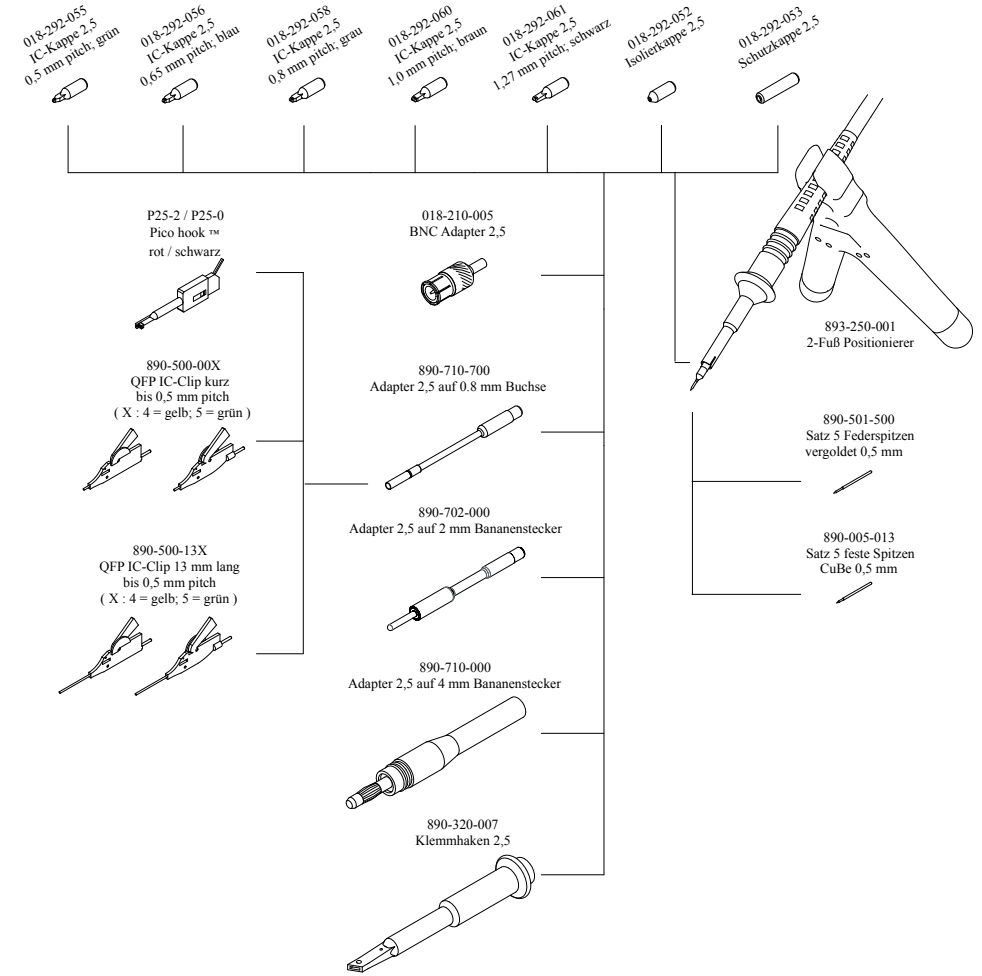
018-292-055
IC-Kappe 2,5
0,5 mm pitch; grün

018-292-056
IC-Kappe 2,5
0,65 mm pitch; blau

018-292-058
IC-Kappe 2,5
0,8 mm pitch; grau

018-292-060
IC-Kappe 2,5
1,0 mm pitch; braun

018-292-061
IC-Kappe 2,5
1,27 mm pitch; schwarz

018-292-052
Isolierkappe 2,5

018-292-053
Schutzkappe 2,5

P25-2 / P25-0
Pico hook ™
rot / schwarz

018-210-005
BNC Adapter 2,5

893-250-001
2-Fuß Positionierer

890-500-00X
QFP IC-Clip kurz
bis 0,5 mm pitch
( X : 4 = gelb; 5 = grün )

890-710-700
Adapter 2,5 auf 0.8 mm Buchse

890-501-500
Satz 5 Federspitzen
vergoldet 0,5 mm

890-702-000
Adapter 2,5 auf 2 mm Bananenstecker

890-005-013
Satz 5 feste Spitzen
CuBe 0,5 mm

890-500-13X
QFP IC-Clip 13 mm lang
bis 0,5 mm pitch
( X : 4 = gelb; 5 = grün )

890-710-000
Adapter 2,5 auf 4 mm Bananenstecker

890-320-007
Klemmhaken 2,5